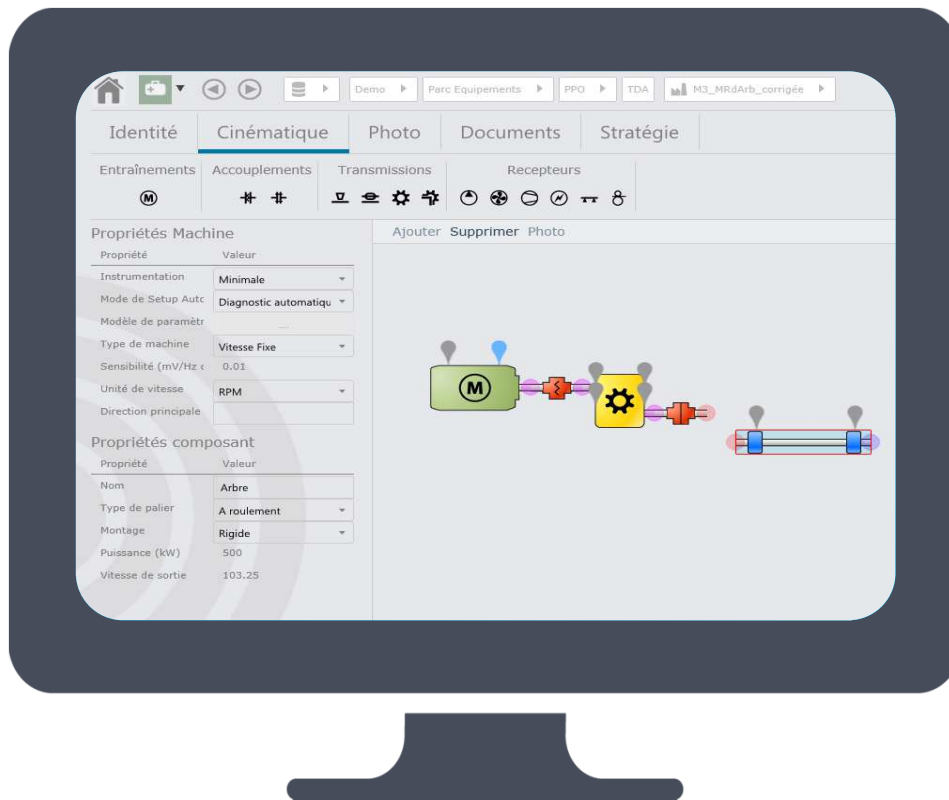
Demo ▶ Parc Equipements ▶ PPO ▶ TDA M3_MRdArb_corrigée ▶

Identité Cinématique Photo Documents Stratégie

Entraînements Accouplements Transmissions Recepteurs

M

Propriétés Machine

| Propriété | Valeur |
|---|---|
| Instrumentation | Minimale |
| Mode de Setup Autc | Diagnostic automatiqu |
| Modèle de paramètr | |
| Type de machine | Vitesse Fixe |
| Sensibilité (mV/Hz ( | 0.01 |
| Unité de vitesse | RPM |
| Direction principale | |

Propriétés composant

| Propriété | Valeur |
|---|---|
| Nom | Arbre |
| Type de palier | A roulement |
| Montage | Rigide |
| Puissance (kW) | 500 |
| Vitesse de sortie | 103.25 |

Ajouter Supprimer Photo

M